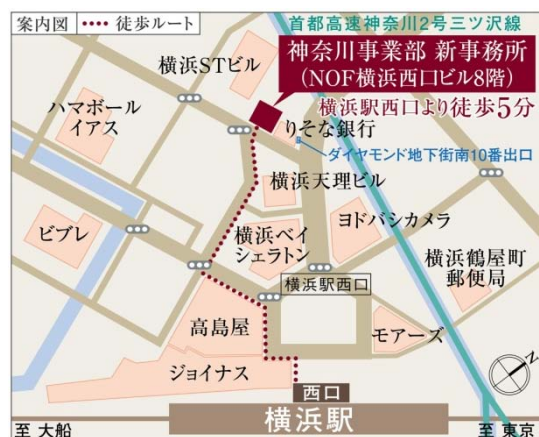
案内図 ···· 徒歩ルート

首都高速神奈川2号三ツ沢線

神奈川事業部 新事務所
(NOF横浜西口ビル8階)

横浜駅西口より徒歩5分

横浜STビル

ハマボール
イアス

りそな銀行

ダイヤモンド地下街南10番出口

横浜天理ビル

ヨドバシカメラ

ビブレ

横浜ベイ
シェラトン

横浜鶴屋町
郵便局

横浜駅西口

高島屋

モアーズ

ジョイナス

西口

横浜駅

至 大船

至 東京

N